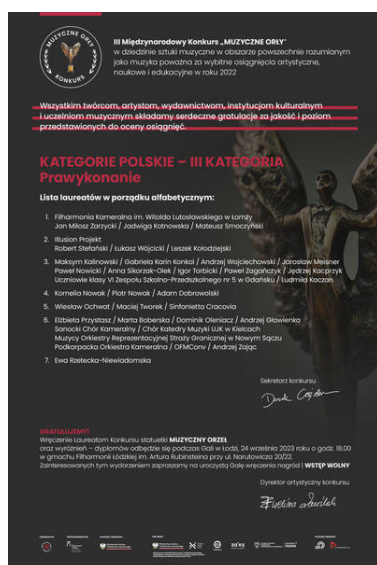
MUZYCZNE ORŁY KONKURS

III Międzynarodowy Konkurs „MUZYCZNE ORŁY" w dziedzinie sztuki muzycznej w obszarze powszechnie rozumianym jako muzyka poważna za wybitne osiągnięcia artystyczne, naukowe i edukacyjne w roku 2022

Wszystkim twórcom, artystom, wydawnictwom, instytucjom kulturalnym i uczelniom muzycznym składamy serdeczne gratulacje za jakość i poziom przedstawionych do oceny osiągnięć.

KATEGORIE POLSKIE – III KATEGORIA
Prawykonanie

Lista laureatów w porządku alfabetycznym:

1. Filharmonia Kameralna im. Witolda Lutosławskiego w Łomży
Jan Miłosz Zarzycki | Jadwiga Kotnowska | Mateusz Smoczyński

2. Illusion Projekt
Robert Stefański | Łukasz Wójcicki | Leszek Kołodziejski

3. Maksym Kalinowski | Gabriela Karin Konkol | Andrzej Wojciechowski | Jarosław Meisner
Paweł Nowicki | Anna Sikorzak-Olek | Igor Torbicki | Paweł Zagańczyk | Jędrzej Kacprzyk
Uczniowie klasy VI Zespołu Szkolno-Przedszkolnego nr 5 w Gdańsku | Ludmiła Kaczan

4. Kornelia Nowak | Piotr Nowak | Adam Dobrowolski

5. Wiesław Ochwat | Maciej Tworek | Sinfonietta Cracovia

6. Elżbieta Przystasz | Marta Boberska | Dominik Oleniacz | Andrzej Głowienka
Sanocki Chór Kameralny | Chór Katedry Muzyki UJK w Kielcach
Muzycy Orkiestry Reprezentacyjnej Straży Granicznej w Nowym Sączu
Podkarpacka Orkiestra Kameralna | OFMConv | Andrzej Zając

7. Ewa Rzetecka-Niewiadomska

Sekretarz konkursu
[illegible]

GRATULUJEMY!
Wręczenie Laureatom Konkursu statuetki MUZYCZNY ORZEŁ oraz wyróżnień – dyplomów odbędzie się podczas Gali w Łodzi, 24 września 2023 roku o godz. 18.00 w gmachu Filharmonii Łódzkiej im. Artura Rubinsteina przy ul. Narutowicza 20/22.
Zainteresowanym tym wydarzeniem zapraszamy na uroczystą Galę wręczenia nagród | WSTĘP WOLNY

Dyrektor artystyczny konkursu
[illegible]

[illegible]